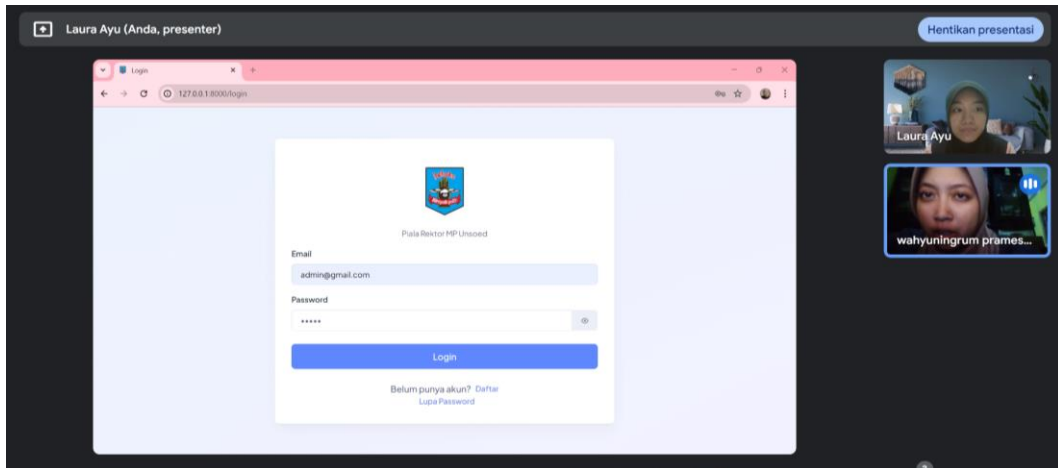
Laura Ayu (Anda, presenter)

Hentikan presentasi

Login

127.0.0.1:8000/login

Piala Rektor MP Unsoed

Email

admin@gmail.com

Password

•••••

Login

Belum punya akun? Daftar

Lupa Password

Laura Ayu

wahyuningrum prames...